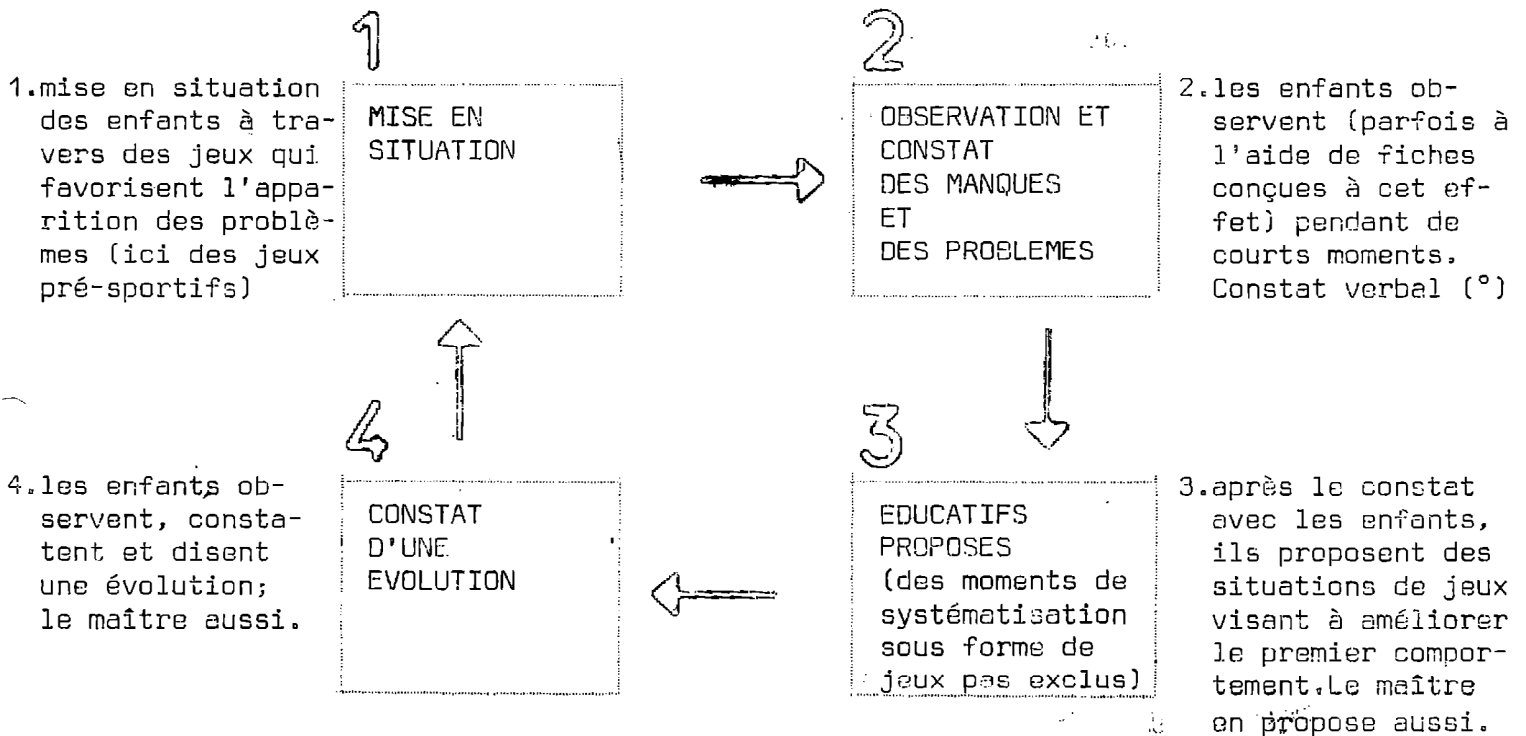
1

1.mise en situation des enfants à travers des jeux qui favorisent l'apparition des problèmes (ici des jeux pré-sportifs)

MISE EN SITUATION

2

OBSERVATION ET CONSTAT DES MANQUES ET DES PROBLEMES

2.les enfants observent (parfois à l'aide de fiches conçues à cet effet) pendant de courts moments. Constat verbal (°)

4

4.les enfants observent, constatent et disent une évolution; le maître aussi.

CONSTAT D'UNE EVOLUTION

3

EDUCATIFS PROPOSES (des moments de systématisation sous forme de jeux pas exclus)

3.après le constat avec les enfants, ils proposent des situations de jeux visant à améliorer le premier comportement.Le maître en propose aussi.